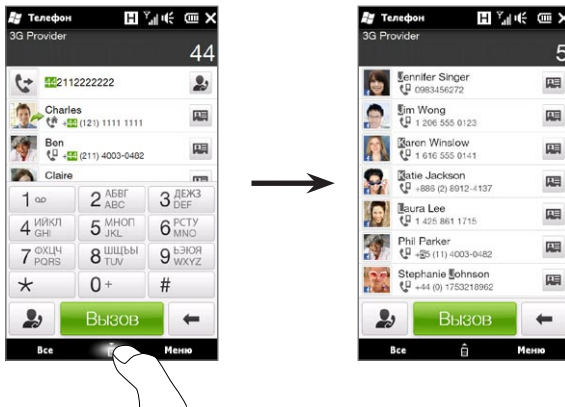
Телефон
3G Provider
44
442112222222
Charles
+44 (121) 1111 1111
Ben
+44 (211) 4003-0482
Claire
1 ∞
2 АБВГ ABC
3 ДЕЖЗ DEF
4 ИЙКЛ GHI
5 МНОП JKL
6 РСТУ MNO
7 ФХЦЧ PQRS
8 ШЩЪЫ TUV
9 ЬЭЮЯ WXYZ
*
0 +
#
Вызов
Все
Меню

Телефон
3G Provider
5
Jennifer Singer
0983456272
Jim Wong
1 206 555 0123
Karen Winslow
1 616 555 0141
Katie Jackson
+886 (2) 8912-4137
Laura Lee
1 425 861 1715
Phil Parker
+55 (11) 4003-0482
Stephanie Johnson
+44 (0) 1753218962
Вызов
Все
Меню